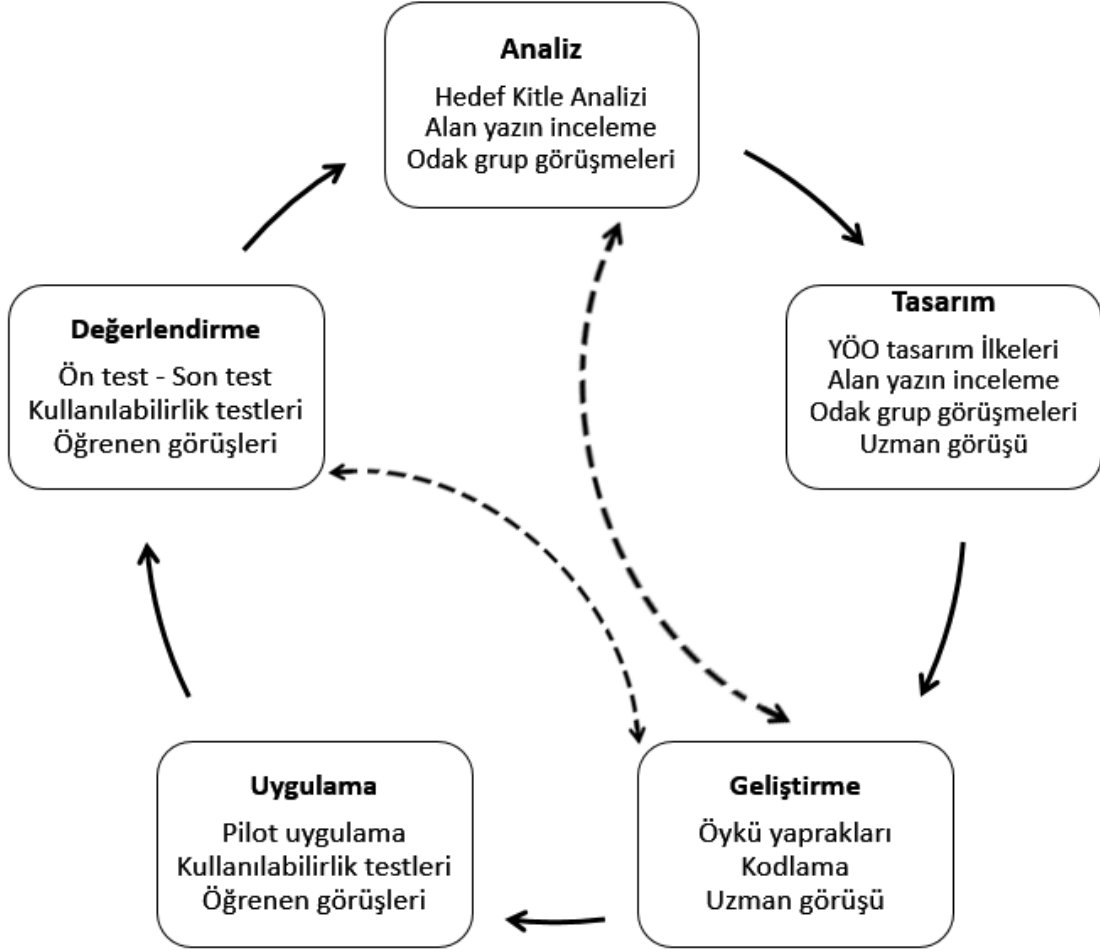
**Analiz**
Hedef Kitle Analizi
Alan yazın inceleme
Odak grup görüşmeleri

**Tasarım**
YÖO tasarım İlkeleri
Alan yazın inceleme
Odak grup görüşmeleri
Uzman görüşü

**Geliştirme**
Öykü yaprakları
Kodlama
Uzman görüşü

**Uygulama**
Pilot uygulama
Kullanılabilirlik testleri
Öğrenen görüşleri

**Değerlendirme**
Ön test - Son test
Kullanılabilirlik testleri
Öğrenen görüşleri